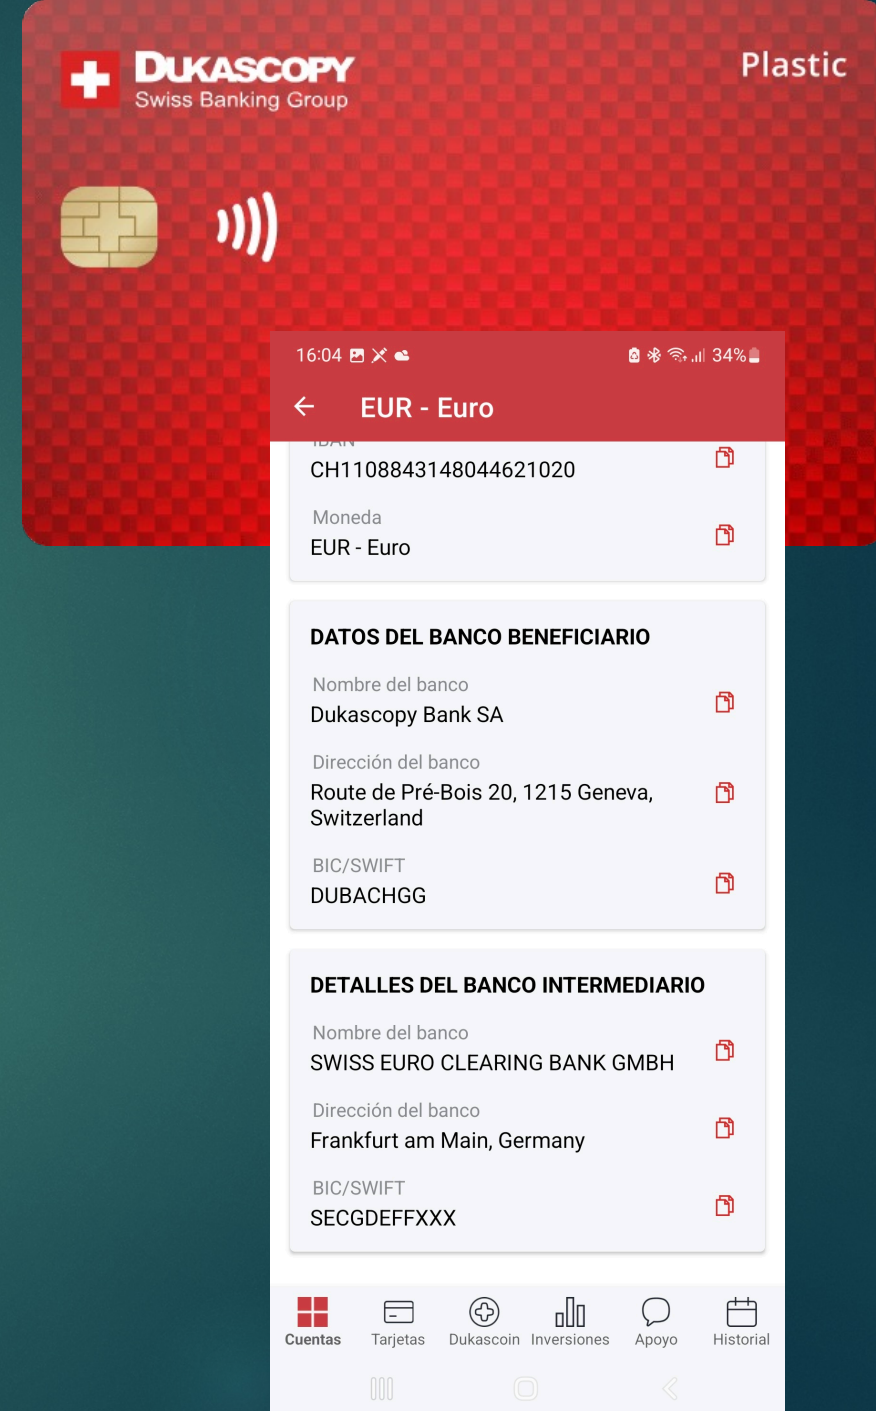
DUKASCOPY
Swiss Banking Group

Plastic

16:04

34%

EUR - Euro

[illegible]
CH1108843148044621020

Moneda
EUR - Euro

DATOS DEL BANCO BENEFICIARIO

Nombre del banco
Dukascopy Bank SA

Dirección del banco
Route de Pré-Bois 20, 1215 Geneva, Switzerland

BIC/SWIFT
DUBACHGG

DETALLES DEL BANCO INTERMEDIARIO

Nombre del banco
SWISS EURO CLEARING BANK GMBH

Dirección del banco
Frankfurt am Main, Germany

BIC/SWIFT
SECGDEFFXXX

Cuentas
Tarjetas
Dukascoin
Inversiones
Apoyo
Historial